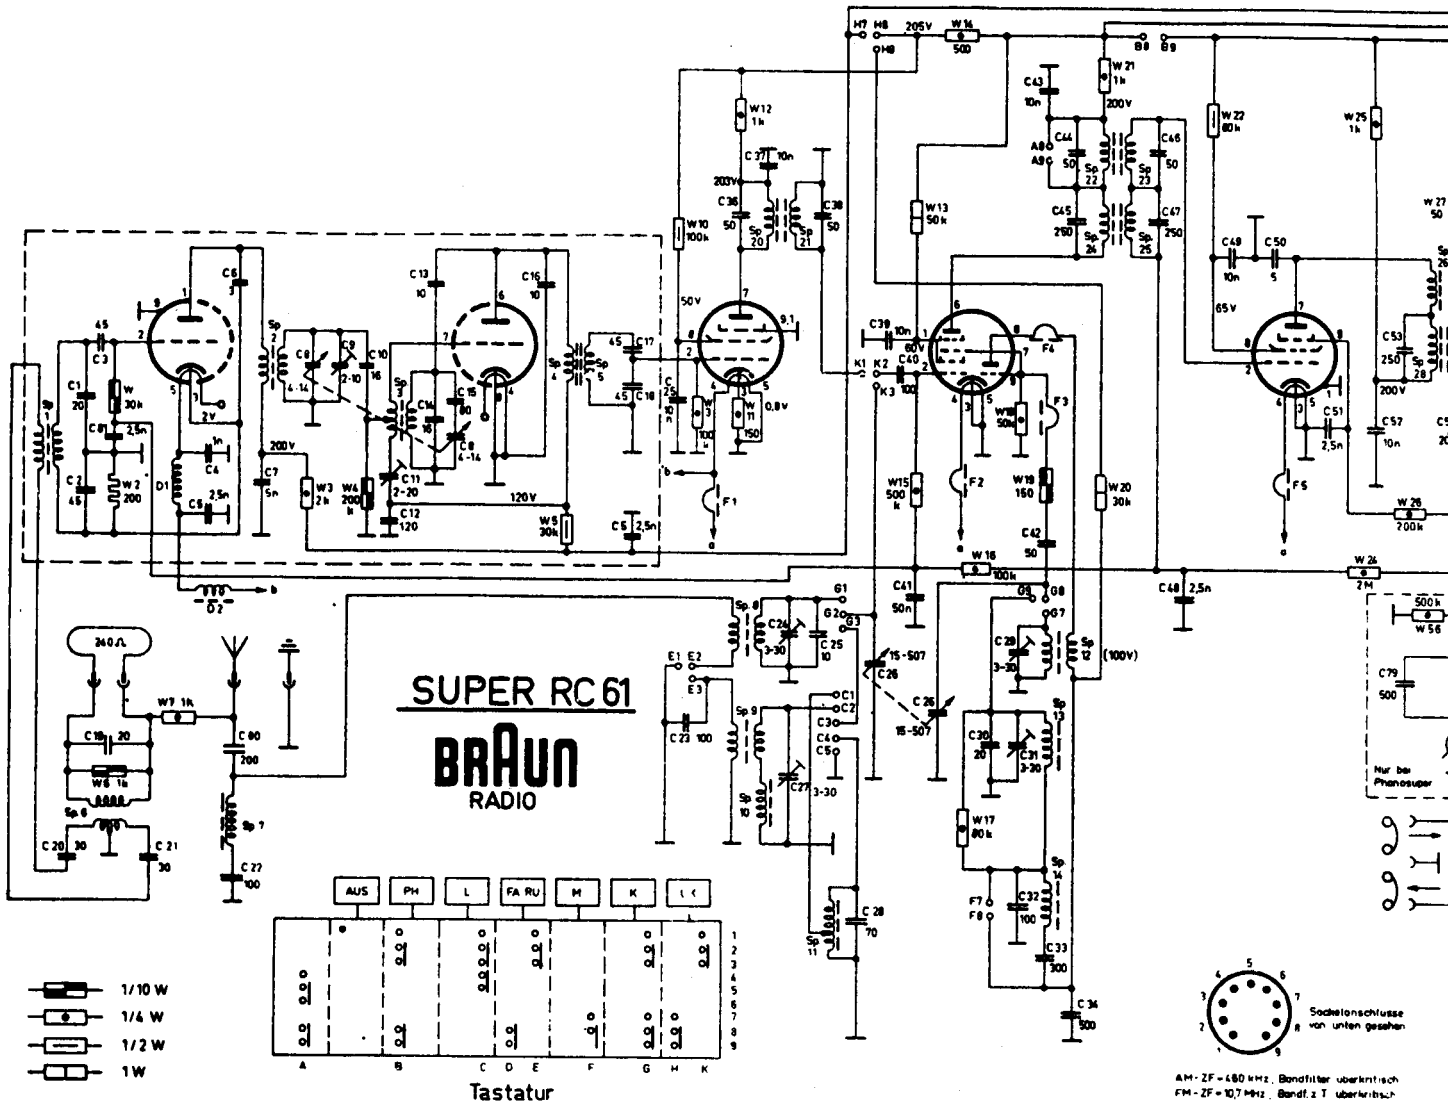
SUPER RC 61

BRAUN
RADIO

H7 H8 205V W 14 500
H8
B8 B9
W 21 1k
C 43 10n
200V
W 12 1k
C 37 10n
203V
C 36 50
Sp 20
Sp 21
C 38 50
W 10 100k
50V
W 22 80k
W 25 1k
W 27 50
C 44 50
Sp 22
Sp 23
C 46 50
A8 A9
C 45 250
Sp 24
Sp 25
C 47 250
W 13 50k
C 49 10n
C 50 5
Sp 26
65V
C 6 3
C 13 10
C 16 10
C 3 45
Sp 2
C 9 2-10
C 8 4-14
C 10 16
Sp 3
C 14 16
C 15 80
C 8 4-14
Sp 4
Sp 5
45 C 17
45 C 18
C 2,5 n
W 3 100 k
W 11 150
0,8 V
9,1
C 39 10n
K1 K2
C 40 100
K3
60V
F 4
C 53 250
Sp 28
200V
C 57 10n
C 51 2,5n
W 30k
C 1 20
C 81 2,5n
C 2 45
W 2 200
D1
C 4 1n
C 5 2,5n
2V
200V
C 7 5n
W 3 2k
W 4 200 k
C 11 2-20
C 12 120
120V
W 5 30k
C 5 2,5n
F 1
W 18 50k
F 3
F 2
W 15 500 k
W 19 150
C 42 50
W 20 30k
F 5
W 26 200k
D 2
W 16 100k
C 41 50n
C 48 2,5n
W 24 2 M
G1 G2 G3 G8 G9 G7
Sp 8
C 24 3-30
C 25 10
15-507 C 26
C 26 15-507
C 29 3-30
Sp 12 (100V)
500k W 56
C 79 500
Nur bei Phonosuper
240 Ω
W 7 1k
C 19 20
W 6 1k
C 80 200
Sp 7
C 22 100
Sp 6
C 20 30
C 21 30
E1 E2 E3
C 23 100
Sp 9
Sp 10
C 27 3-30
C1 C2 C3 C4 C5
C 30 20
C 31 3-30
Sp 13
W 17 80k
Sp 14
F7 F8
C 32 100
C 33 300
C 34 500
Sp 11
C 28 70

| AUS | PH | L | FA RU | M | K | UK |
|---|---|---|---|---|---|---|

1 2 3 4 5 6 7 8 9
A B C D E F G H K
Tastatur

1/10 W
1/4 W
1/2 W
1 W

1 2 3 4 5 6 7 8 9
Sockelanschlüsse von unten gesehen

AM - ZF = 460 kHz, Bandfilter überkritisch
FM - ZF = 10,7 MHz, Bandf. z. T. überkritisch